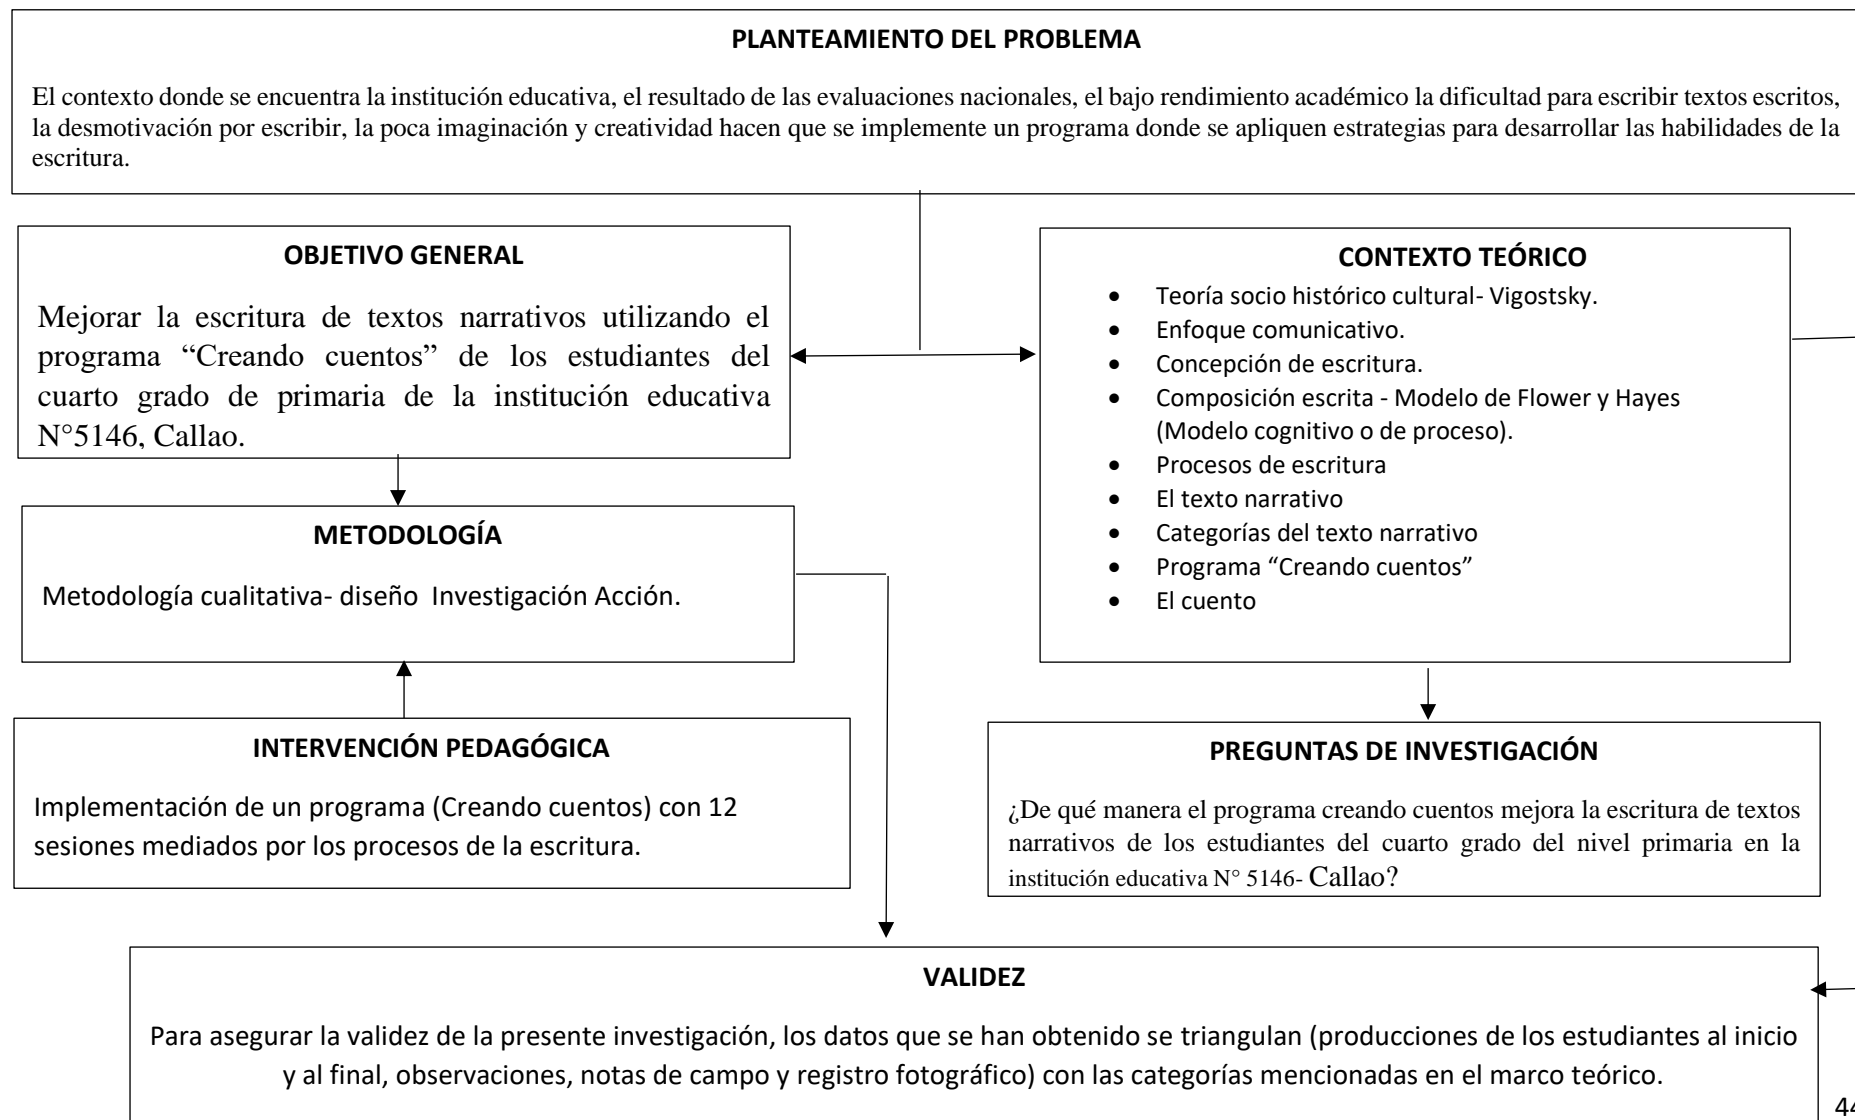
PLANTEAMIENTO DEL PROBLEMA

El contexto donde se encuentra la institución educativa, el resultado de las evaluaciones nacionales, el bajo rendimiento académico la dificultad para escribir textos escritos, la desmotivación por escribir, la poca imaginación y creatividad hacen que se implemente un programa donde se apliquen estrategias para desarrollar las habilidades de la escritura.

OBJETIVO GENERAL

Mejorar la escritura de textos narrativos utilizando el programa "Creando cuentos" de los estudiantes del cuarto grado de primaria de la institución educativa N°5146, Callao.

CONTEXTO TEÓRICO

- Teoría socio histórico cultural- Vigostsky.
- Enfoque comunicativo.
- Concepción de escritura.
- Composición escrita - Modelo de Flower y Hayes (Modelo cognitivo o de proceso).
- Procesos de escritura
- El texto narrativo
- Categorías del texto narrativo
- Programa "Creando cuentos"
- El cuento

METODOLOGÍA

Metodología cualitativa- diseño Investigación Acción.

INTERVENCIÓN PEDAGÓGICA

Implementación de un programa (Creando cuentos) con 12 sesiones mediados por los procesos de la escritura.

PREGUNTAS DE INVESTIGACIÓN

¿De qué manera el programa creando cuentos mejora la escritura de textos narrativos de los estudiantes del cuarto grado del nivel primaria en la institución educativa N° 5146- Callao?

VALIDEZ

Para asegurar la validez de la presente investigación, los datos que se han obtenido se triangulan (producciones de los estudiantes al inicio y al final, observaciones, notas de campo y registro fotográfico) con las categorías mencionadas en el marco teórico.

44